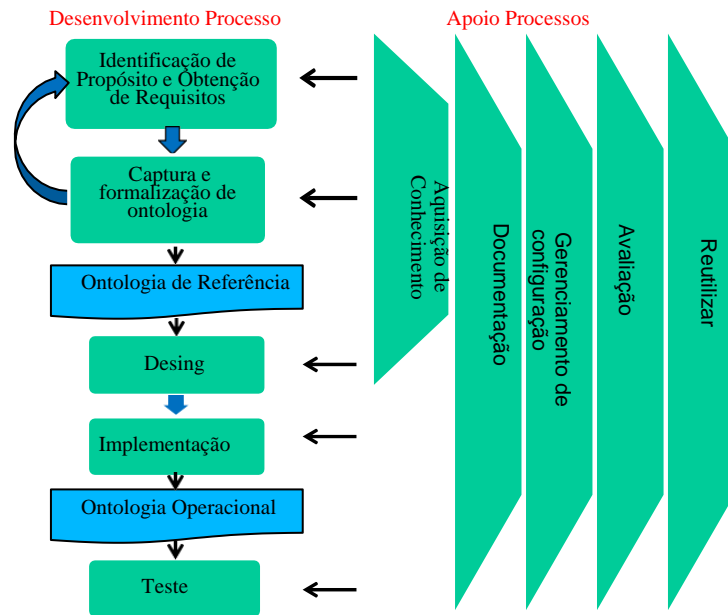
Desenvolvimento Processo

Apoio Processos

Identificação de Propósito e Obtenção de Requisitos

Captura e formalização de ontologia

Ontologia de Referência

Desing

Implementação

Ontologia Operacional

Teste

Aquisição de Conhecimento

Documentação

Gerenciamento de configuração

Avaliação

Reutilizar